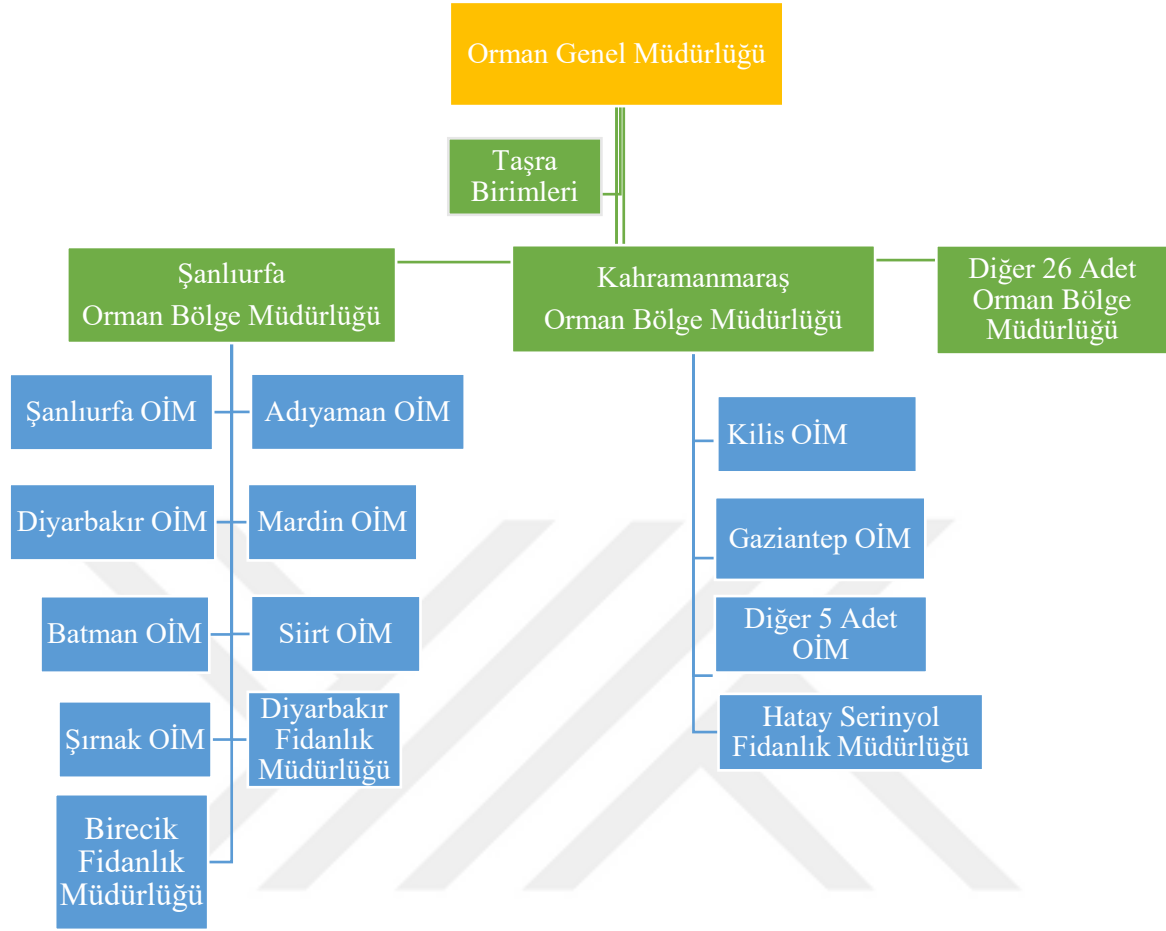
Orman Genel Müdürlüğü

Taşra Birimleri

Şanlıurfa Orman Bölge Müdürlüğü

Kahramanmaraş Orman Bölge Müdürlüğü

Diğer 26 Adet Orman Bölge Müdürlüğü

Şanlıurfa OİM

Adıyaman OİM

Diyarbakır OİM

Mardin OİM

Batman OİM

Siirt OİM

Şırnak OİM

Diyarbakır Fidanlık Müdürlüğü

Birecik Fidanlık Müdürlüğü

Kilis OİM

Gaziantep OİM

Diğer 5 Adet OİM

Hatay Serinyol Fidanlık Müdürlüğü